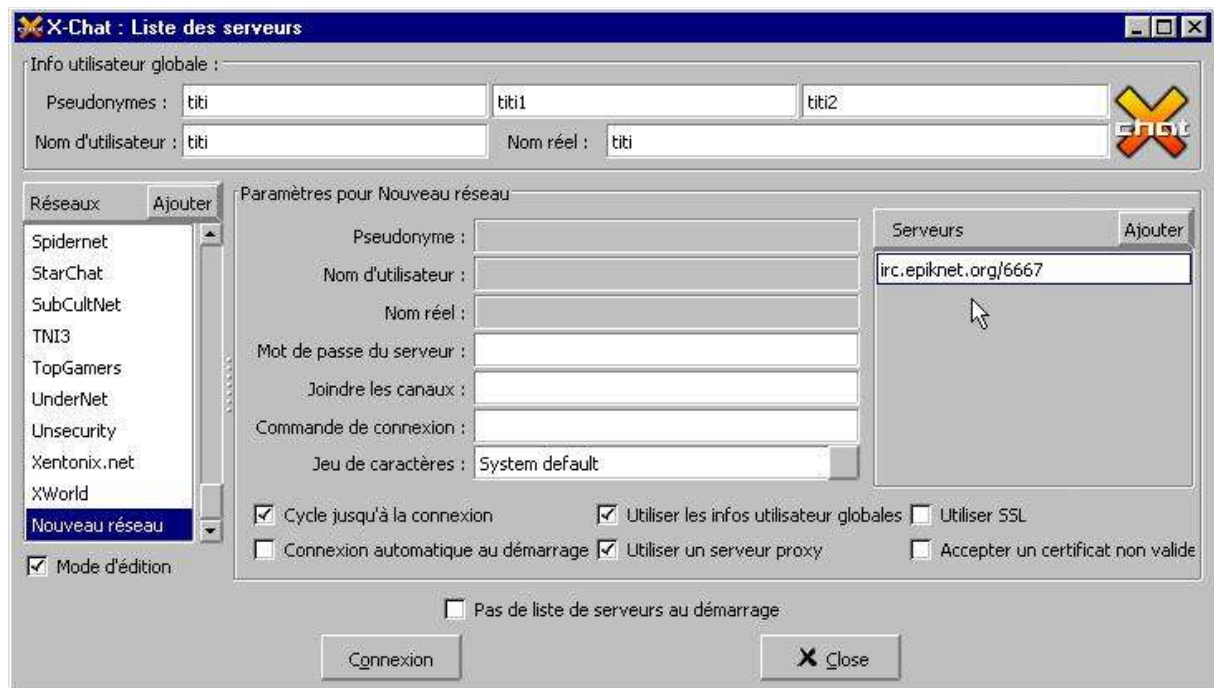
X-Chat : Liste des serveurs

Info utilisateur globale :

Pseudonymes : titi titi1 titi2

Nom d'utilisateur : titi Nom réel : titi

chat

Réseaux Ajouter

Spidernet
StarChat
SubCultNet
TNI3
TopGamers
UnderNet
Unsecurity
Xentonix.net
XWorld
Nouveau réseau

☑ Mode d'édition

Paramètres pour Nouveau réseau

Pseudonyme :
Nom d'utilisateur :
Nom réel :
Mot de passe du serveur :
Joindre les canaux :
Commande de connexion :
Jeu de caractères : System default

Serveurs Ajouter

irc.epiknet.org/6667

☑ Cycle jusqu'à la connexion
☑ Utiliser les infos utilisateur globales
☐ Utiliser SSL
☐ Connexion automatique au démarrage
☑ Utiliser un serveur proxy
☐ Accepter un certificat non valide

☐ Pas de liste de serveurs au démarrage

Connexion

Close